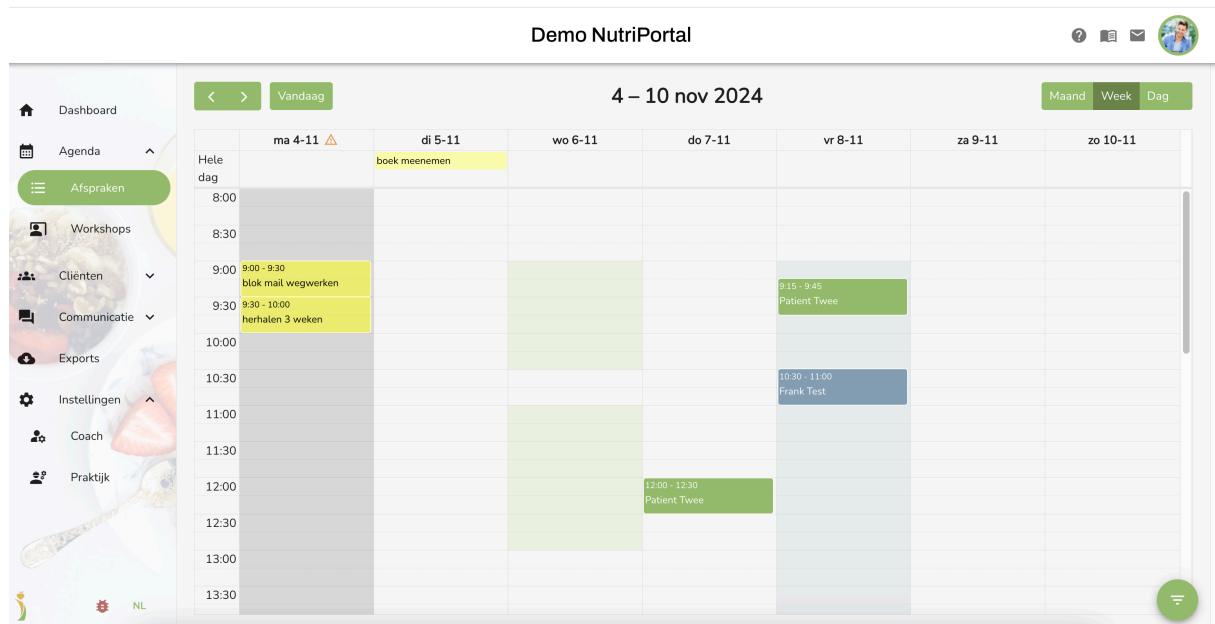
Demo NutriPortal

Dashboard
Agenda
Afspraken
Workshops
Cliënten
Communicatie
Exports
Instellingen
Coach
Praktijk
NL

< > Vandaag

4 – 10 nov 2024

Maand Week Dag

| | ma 4-11 ⚠ | di 5-11 | wo 6-11 | do 7-11 | vr 8-11 | za 9-11 | zo 10-11 |
|---|---|---|---|---|---|---|---|
| Hele dag | | boek meenemen | | | | | |
| 8:00 | | | | | | | |
| 8:30 | | | | | | | |
| 9:00 | 9:00 - 9:30 blok mail wegwerken | | | | 9:15 - 9:45 Patient Twee | | |
| 9:30 | 9:30 - 10:00 herhalen 3 weken | | | | | | |
| 10:00 | | | | | | | |
| 10:30 | | | | | 10:30 - 11:00 Frank Test | | |
| 11:00 | | | | | | | |
| 11:30 | | | | | | | |
| 12:00 | | | | 12:00 - 12:30 Patient Twee | | | |
| 12:30 | | | | | | | |
| 13:00 | | | | | | | |
| 13:30 | | | | | | | |